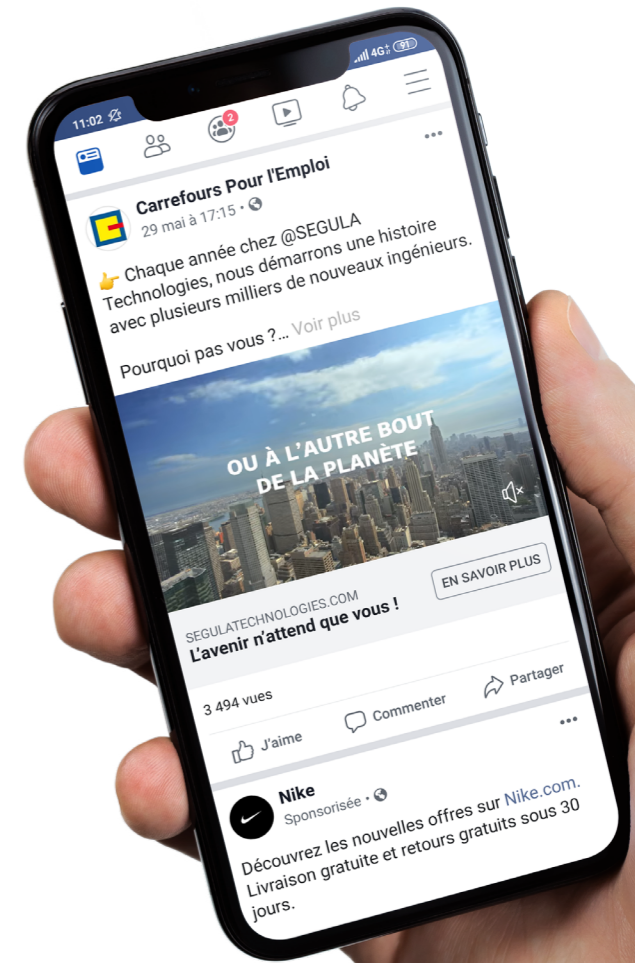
11:02

4G 91

2

Carrefours Pour l'Emploi
29 mai à 17:15 •

👉 Chaque année chez @SEGULA Technologies, nous démarrons une histoire avec plusieurs milliers de nouveaux ingénieurs.

Pourquoi pas vous ?... Voir plus

OU À L'AUTRE BOUT DE LA PLANÈTE

SEGULATECHNOLOGIES.COM
L'avenir n'attend que vous !

EN SAVOIR PLUS

3 494 vues

J'aime Commenter Partager

Nike
Sponsorisée •

Découvrez les nouvelles offres sur Nike.com. Livraison gratuite et retours gratuits sous 30 jours.